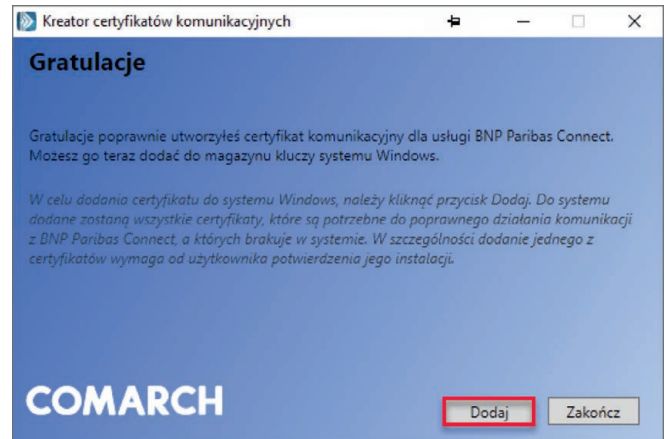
Kreator certyfikatów komunikacyjnych

Gratulacje

Gratulacje poprawnie utworzyłeś certyfikat komunikacyjny dla usługi BNP Paribas Connect. Możesz go teraz dodać do magazynu kluczy systemu Windows.

W celu dodania certyfikatu do systemu Windows, należy kliknąć przycisk Dodaj. Do systemu dodane zostaną wszystkie certyfikaty, które są potrzebne do poprawnego działania komunikacji z BNP Paribas Connect, a których brakuje w systemie. W szczególności dodanie jednego z certyfikatów wymaga od użytkownika potwierdzenia jego instalacji.

COMARCH

Dodaj

Zakończ